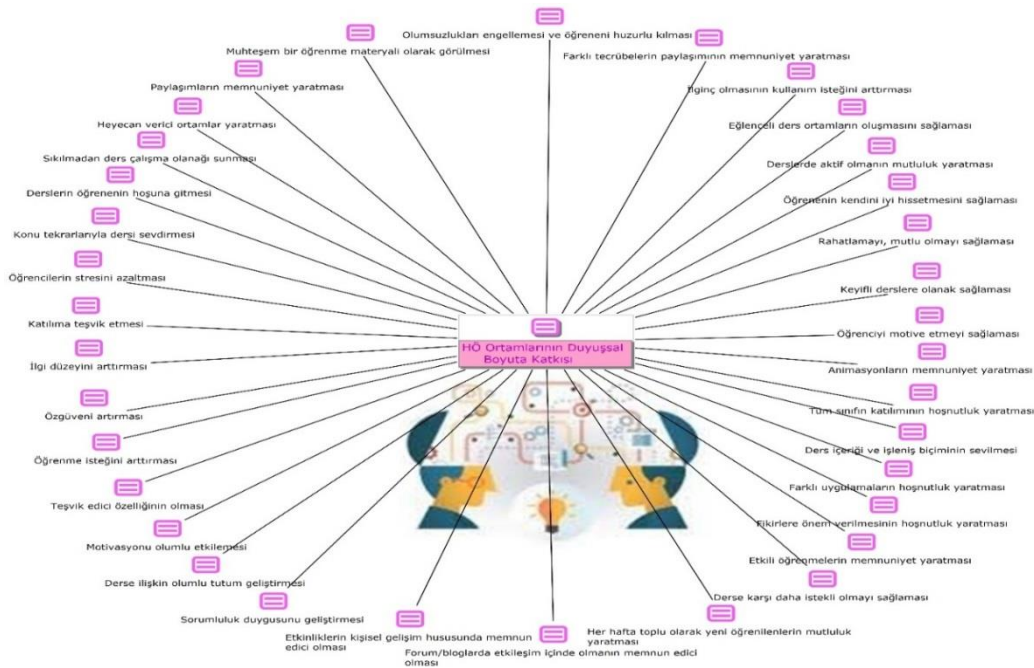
HÖ Ortamlarının Duyuşsal Boyuta Katkısı

Olumsuzlukları engellemesi ve öğreneni huzurlu kılması

Farklı tecrübelerin paylaşımının memnuniyet yaratması

İlginç olmasının kullanım isteğini arttırması

Eğlenceli ders ortamların oluşmasını sağlaması

Derslerde aktif olmanın mutluluk yaratması

Öğrenenin kendini iyi hissetmesini sağlaması

Rahatlamayı, mutlu olmayı sağlaması

Keyifli derslere olanak sağlaması

Öğrenciyi motive etmeyi sağlaması

Animasyonların memnuniyet yaratması

Tüm sınıfın katılımının hoşnutluk yaratması

Ders içeriği ve işleniş biçiminin sevilmesi

Farklı uygulamaların hoşnutluk yaratması

Fikirlere önem verilmesinin hoşnutluk yaratması

Etkili öğrenmelerin memnuniyet yaratması

Derse karşı daha istekli olmayı sağlaması

Her hafta toplu olarak yeni öğrenilenlerin mutluluk yaratması

Forum/bloglarda etkileşim içinde olmanın memnun edici olması

Etkinliklerin kişisel gelişim hususunda memnun edici olması

Sorumluluk duygusunu geliştirmesi

Derse ilişkin olumlu tutum geliştirmesi

Motivasyonu olumlu etkilemesi

Teşvik edici özelliğinin olması

Öğrenme isteğini arttırması

Özgüveni artırması

İlgi düzeyini arttırması

Katılıma teşvik etmesi

Öğrencilerin stresini azaltması

Konu tekrarlarıyla dersi sevdirmesi

Derslerin öğrenenin hoşuna gitmesi

Sıkılmadan ders çalışma olanağı sunması

Heyecan verici ortamlar yaratması

Paylaşımların memnuniyet yaratması

Muhteşem bir öğrenme materyali olarak görülmesi